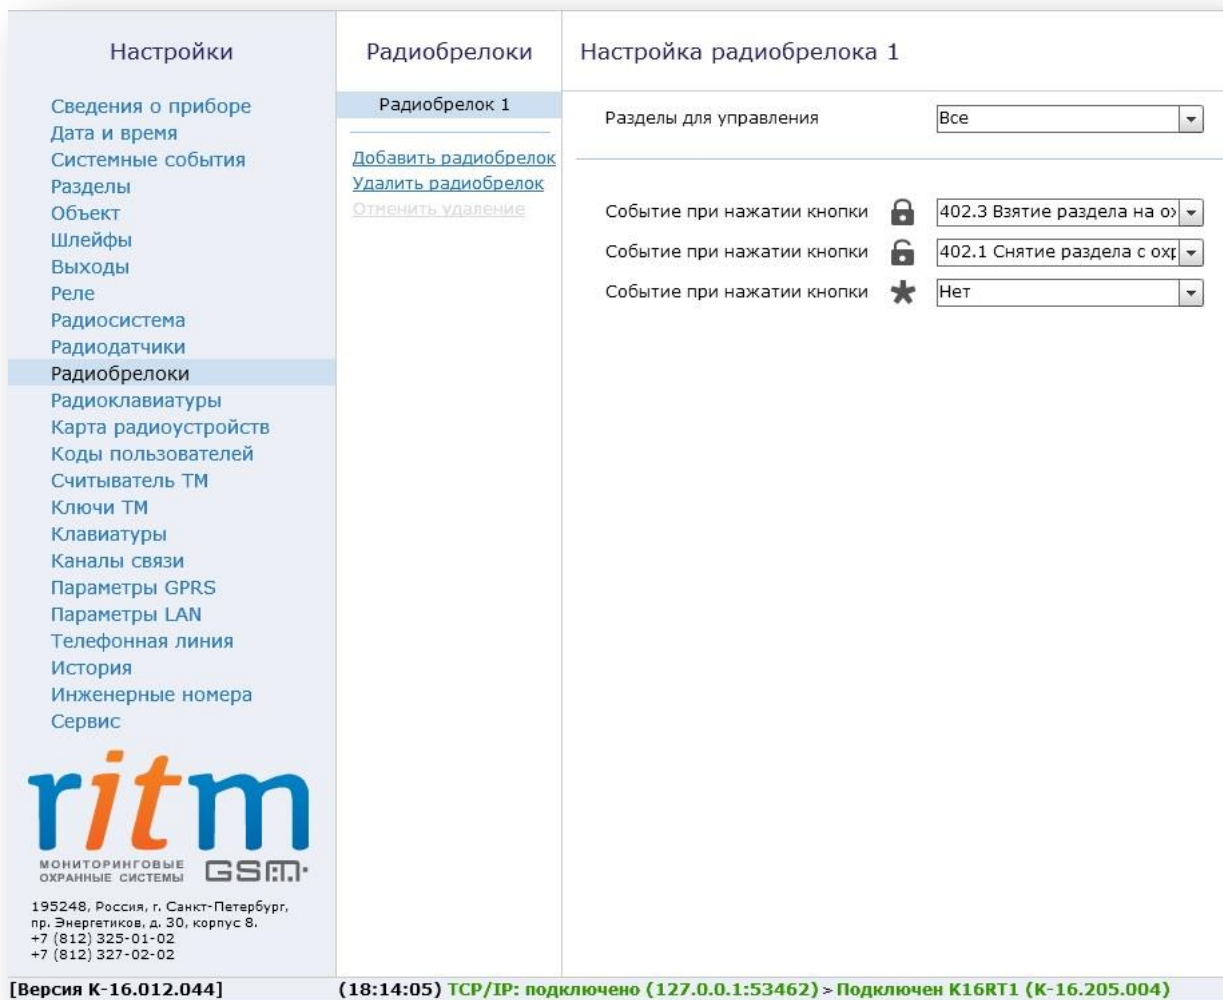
Настройки

Сведения о приборе
Дата и время
Системные события
Разделы
Объект
Шлейфы
Выходы
Реле
Радиосистема
Радиодатчики
Радиобрелоки
Радиоклавиатуры
Карта радиоустройств
Коды пользователей
Считыватель ТМ
Ключи ТМ
Клавиатуры
Каналы связи
Параметры GPRS
Параметры LAN
Телефонная линия
История
Инженерные номера
Сервис

ritm
МОНИТОРИНГОВЫЕ ОХРАННЫЕ СИСТЕМЫ
GSM

195248, Россия, г. Санкт-Петербург, пр. Энергетиков, д. 30, корпус 8.
+7 (812) 325-01-02
+7 (812) 327-02-02

Радиобрелоки

Радиобрелок 1

Добавить радиобрелок
Удалить радиобрелок
Отменить удаление

Настройка радиобрелока 1

Разделы для управления | Все

Событие при нажатии кнопки | 402.3 Взятие раздела на ох
Событие при нажатии кнопки | 402.1 Снятие раздела с охр
Событие при нажатии кнопки | Нет

[Версия К-16.012.044]
(18:14:05) TCP/IP: подключено (127.0.0.1:53462) > Подключен K16RT1 (К-16.205.004)